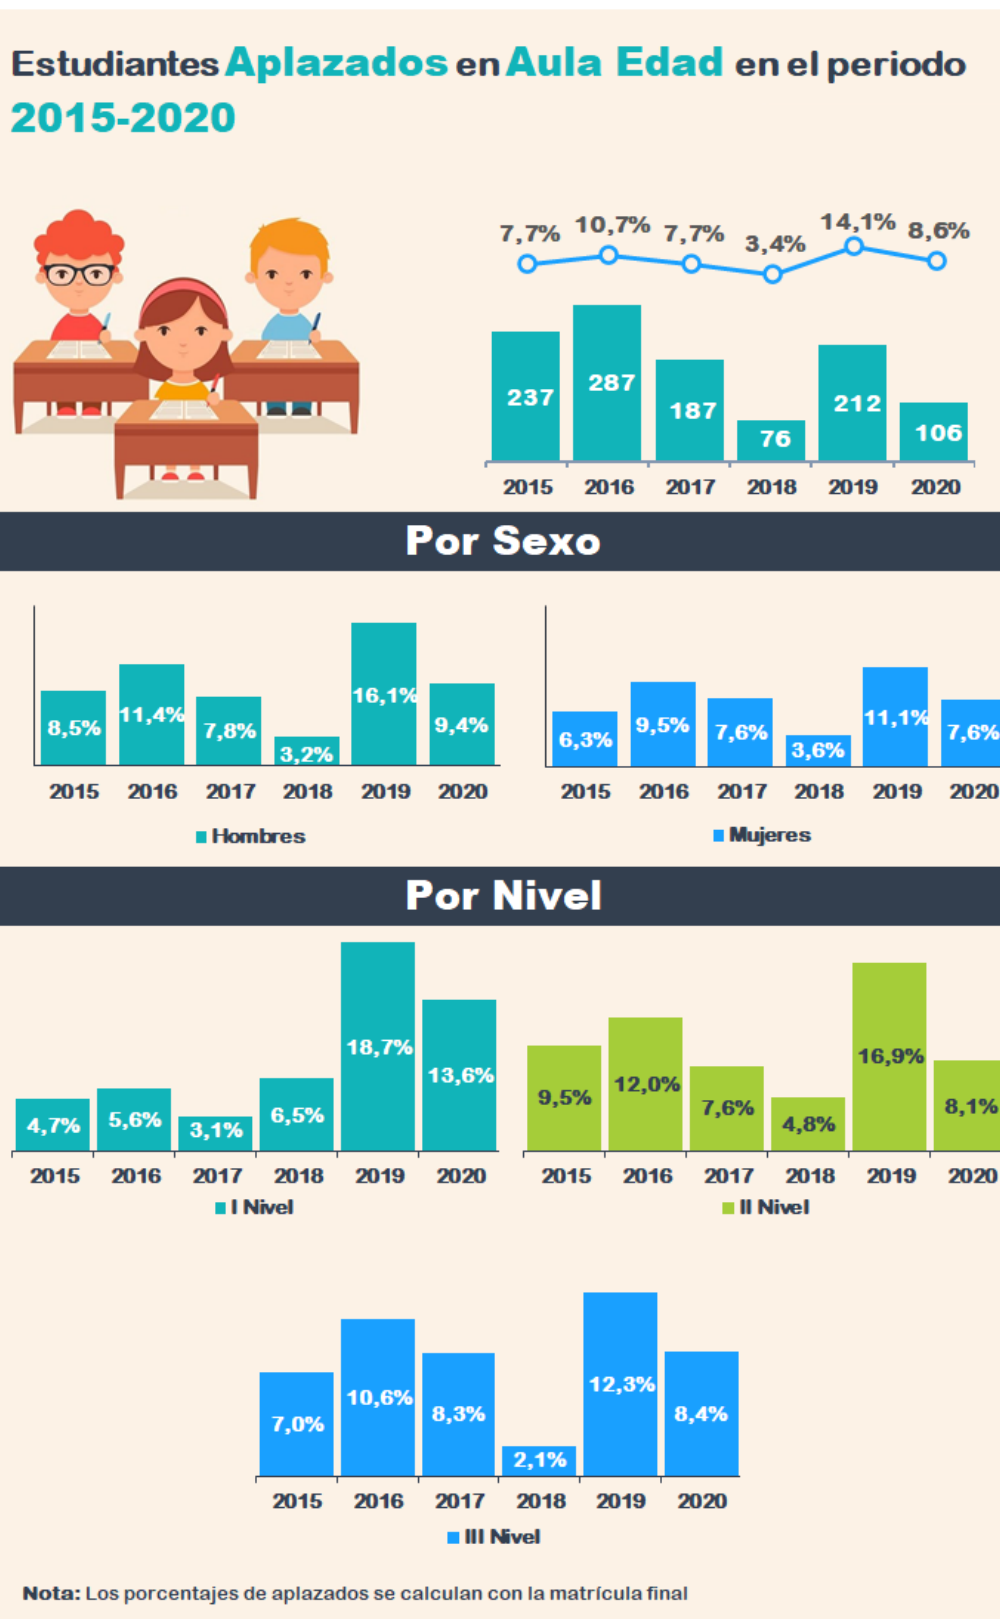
Estudiantes Aplazados en Aula Edad en el periodo 2015-2020

7,7% 10,7% 7,7% 3,4% 14,1% 8,6%

237 287 187 76 212 106

2015 2016 2017 2018 2019 2020

Por Sexo

8,5% 11,4% 7,8% 3,2% 16,1% 9,4%

2015 2016 2017 2018 2019 2020

Hombres

6,3% 9,5% 7,6% 3,6% 11,1% 7,6%

2015 2016 2017 2018 2019 2020

Mujeres

Por Nivel

4,7% 5,6% 3,1% 6,5% 18,7% 13,6%

2015 2016 2017 2018 2019 2020

I Nivel

9,5% 12,0% 7,6% 4,8% 16,9% 8,1%

2015 2016 2017 2018 2019 2020

II Nivel

7,0% 10,6% 8,3% 2,1% 12,3% 8,4%

2015 2016 2017 2018 2019 2020

III Nivel

Nota: Los porcentajes de aplazados se calculan con la matrícula final